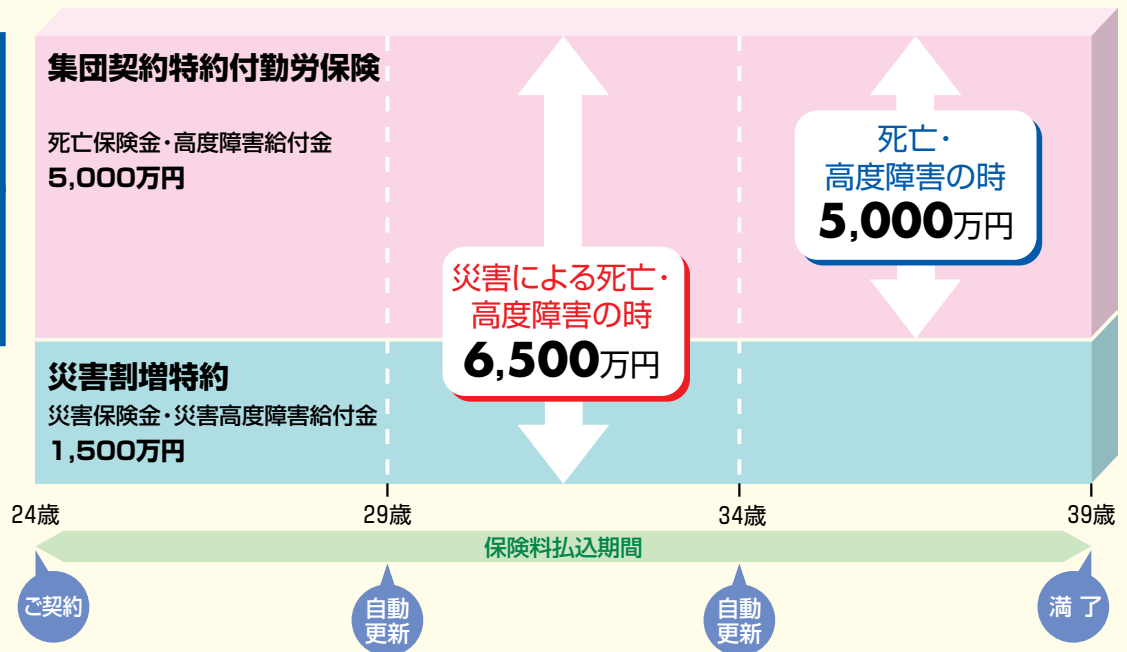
集団契約特約付勤労保険

死亡保険金・高度障害給付金
5,000万円

死亡・
高度障害の時
5,000万円

災害による死亡・
高度障害の時
6,500万円

災害割増特約
災害保険金・災害高度障害給付金
1,500万円

24歳
29歳
34歳
39歳

保険料払込期間

ご契約
自動更新
自動更新
満了